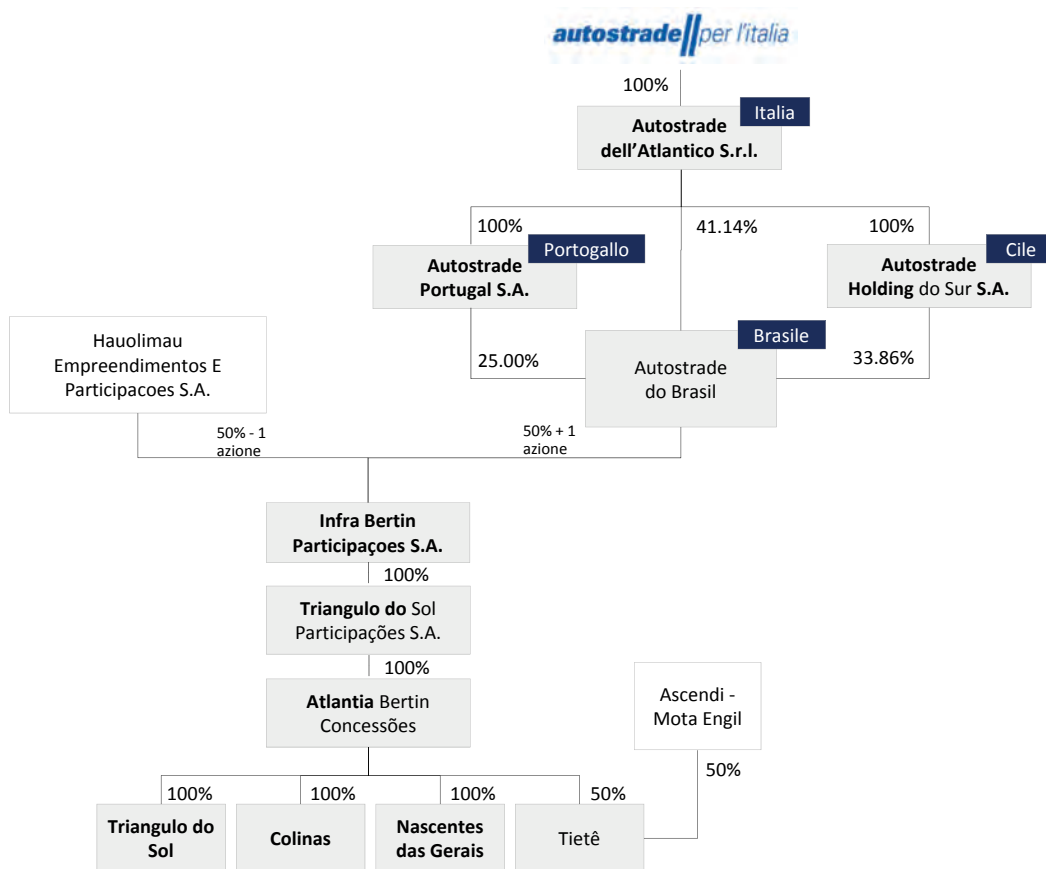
autostrade per l'italia

100%

Italia

Autostrade dell'Atlantico S.r.l.

100%

41.14%

100%

Portogallo

Autostrade Portugal S.A.

Cile

Autostrade Holding do Sur S.A.

Hauolimau Empreendimentos E Participacoes S.A.

25.00%

Brasile

Autostrade do Brasil

33.86%

50% - 1 azione

50% + 1 azione

Infra Bertin Participaçoes S.A.

100%

Triangulo do Sol Participações S.A.

100%

Atlantia Bertin Concessões

Ascendi - Mota Engil

50%

100%

100%

100%

50%

Triangulo do Sol

Colinas

Nascentes das Gerais

Tietê